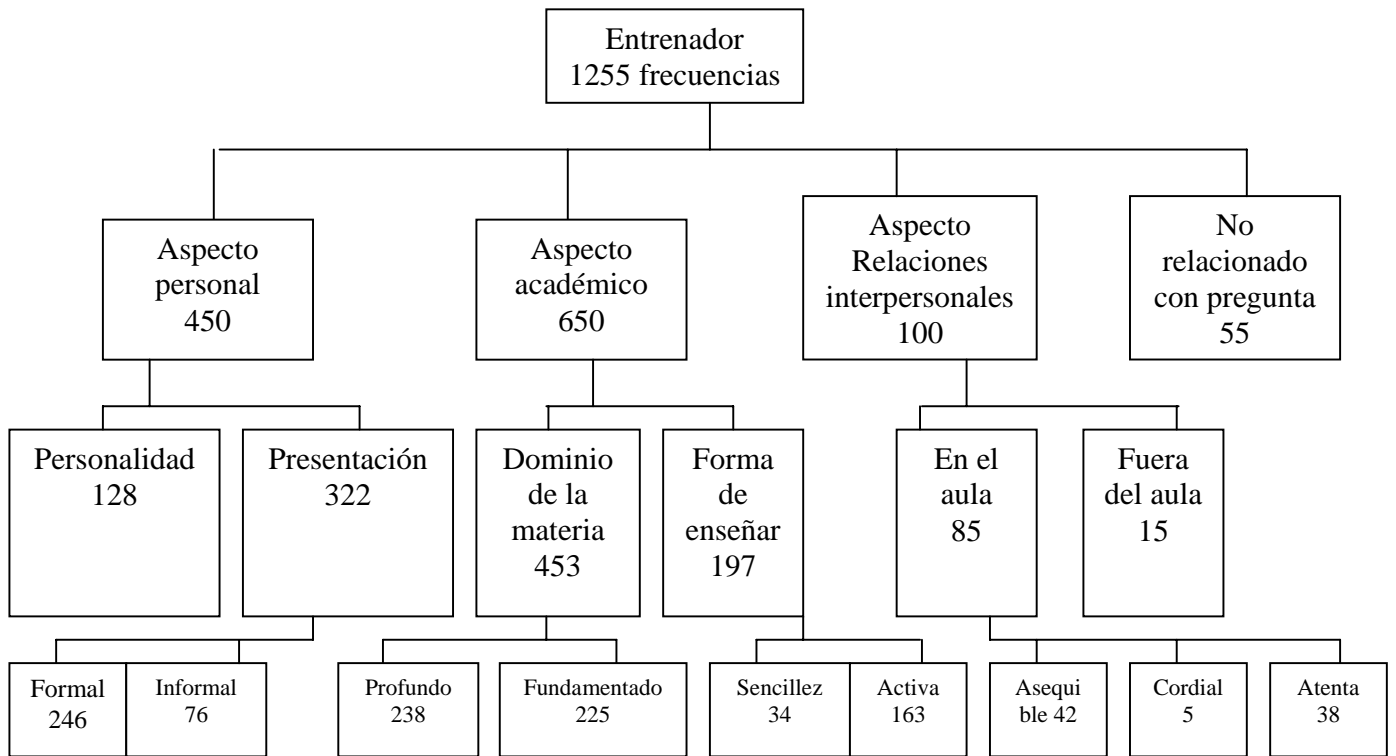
Entrenador
1255 frecuencias

Aspecto personal
450

Aspecto académico
650

Aspecto Relaciones interpersonales
100

No relacionado con pregunta
55

Personalidad
128

Presentación
322

Dominio de la materia
453

Forma de enseñar
197

En el aula
85

Fuera del aula
15

Formal
246

Informal
76

Profundo
238

Fundamentado
225

Sencillez
34

Activa
163

Asequi ble 42

Cordial
5

Atenta
38